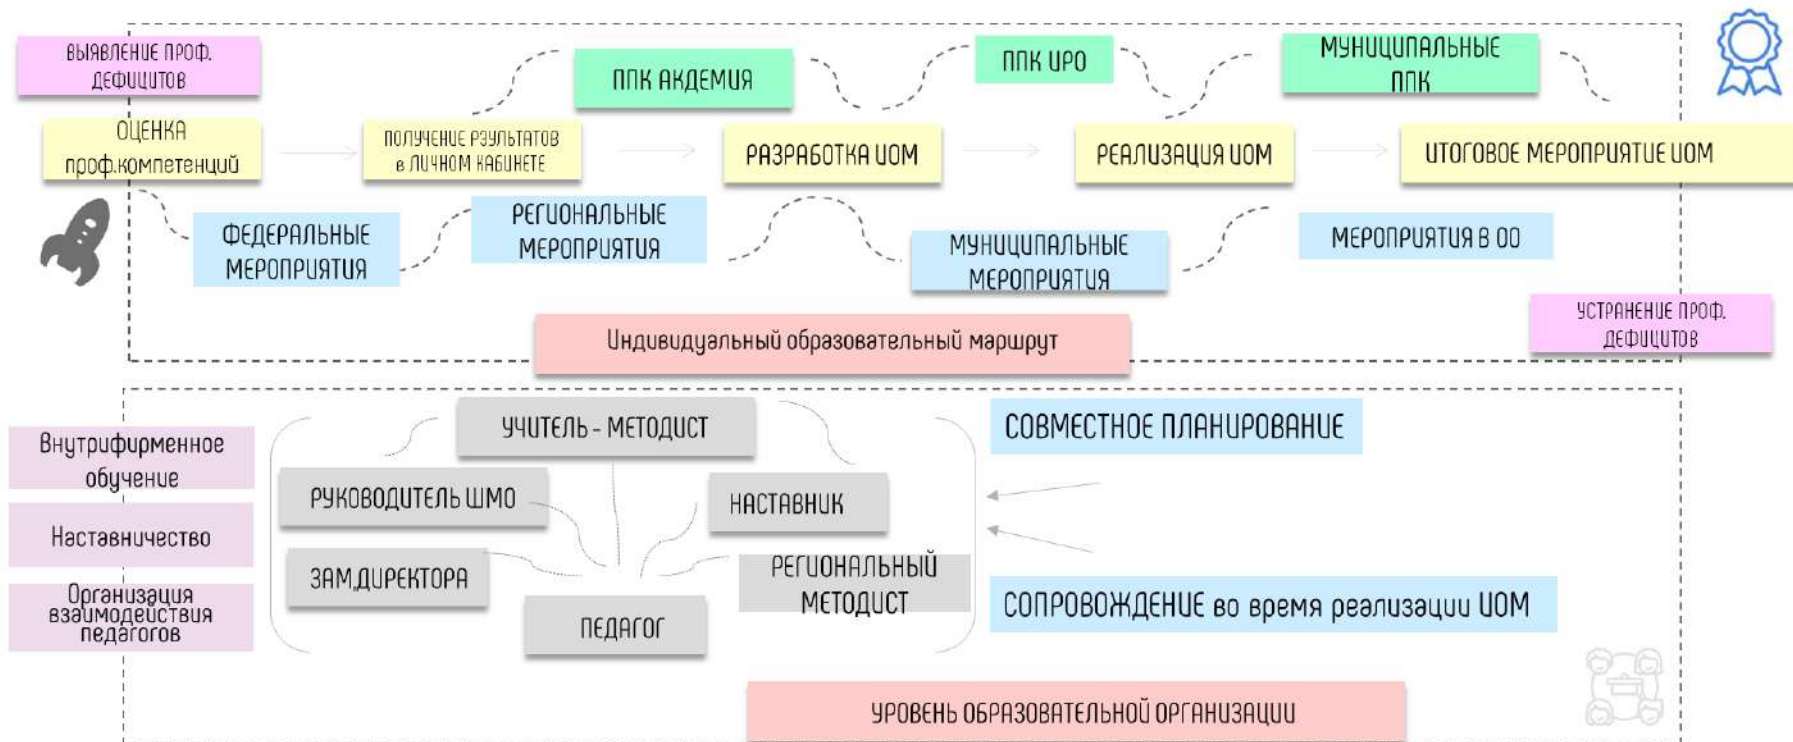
ВЫЯВЛЕНИЕ ПРОФ. ДЕФИЦИТОВ

ОЦЕНКА проф.компетенций

ПОЛУЧЕНИЕ РЕЗУЛЬТАТОВ в ЛИЧНОМ КАБИНЕТЕ

ППК АКДЕМИЯ

РАЗРАБОТКА ИОМ

ППК ИРО

РЕАЛИЗАЦИЯ ИОМ

МУНИЦИПАЛЬНЫЕ ППК

ИТОГОВОЕ МЕРОПРИЯТИЕ ИОМ

ФЕДЕРАЛЬНЫЕ МЕРОПРИЯТИЯ

РЕГИОНАЛЬНЫЕ МЕРОПРИЯТИЯ

МУНИЦИПАЛЬНЫЕ МЕРОПРИЯТИЯ

МЕРОПРИЯТИЯ В ОО

УСТРАНЕНИЕ ПРОФ. ДЕФИЦИТОВ

Индивидуальный образовательный маршрут

Внутрифирменное обучение

Наставничество

Организация взаимодействия педагогов

УЧИТЕЛЬ - МЕТОДИСТ

РУКОВОДИТЕЛЬ ШМО

НАСТАВНИК

ЗАМ.ДИРЕКТОРА

РЕГИОНАЛЬНЫЙ МЕТОДИСТ

ПЕДАГОГ

СОВМЕСТНОЕ ПЛАНИРОВАНИЕ

СОПРОВОЖДЕНИЕ во время реализации ИОМ

УРОВЕНЬ ОБРАЗОВАТЕЛЬНОЙ ОРГАНИЗАЦИИ